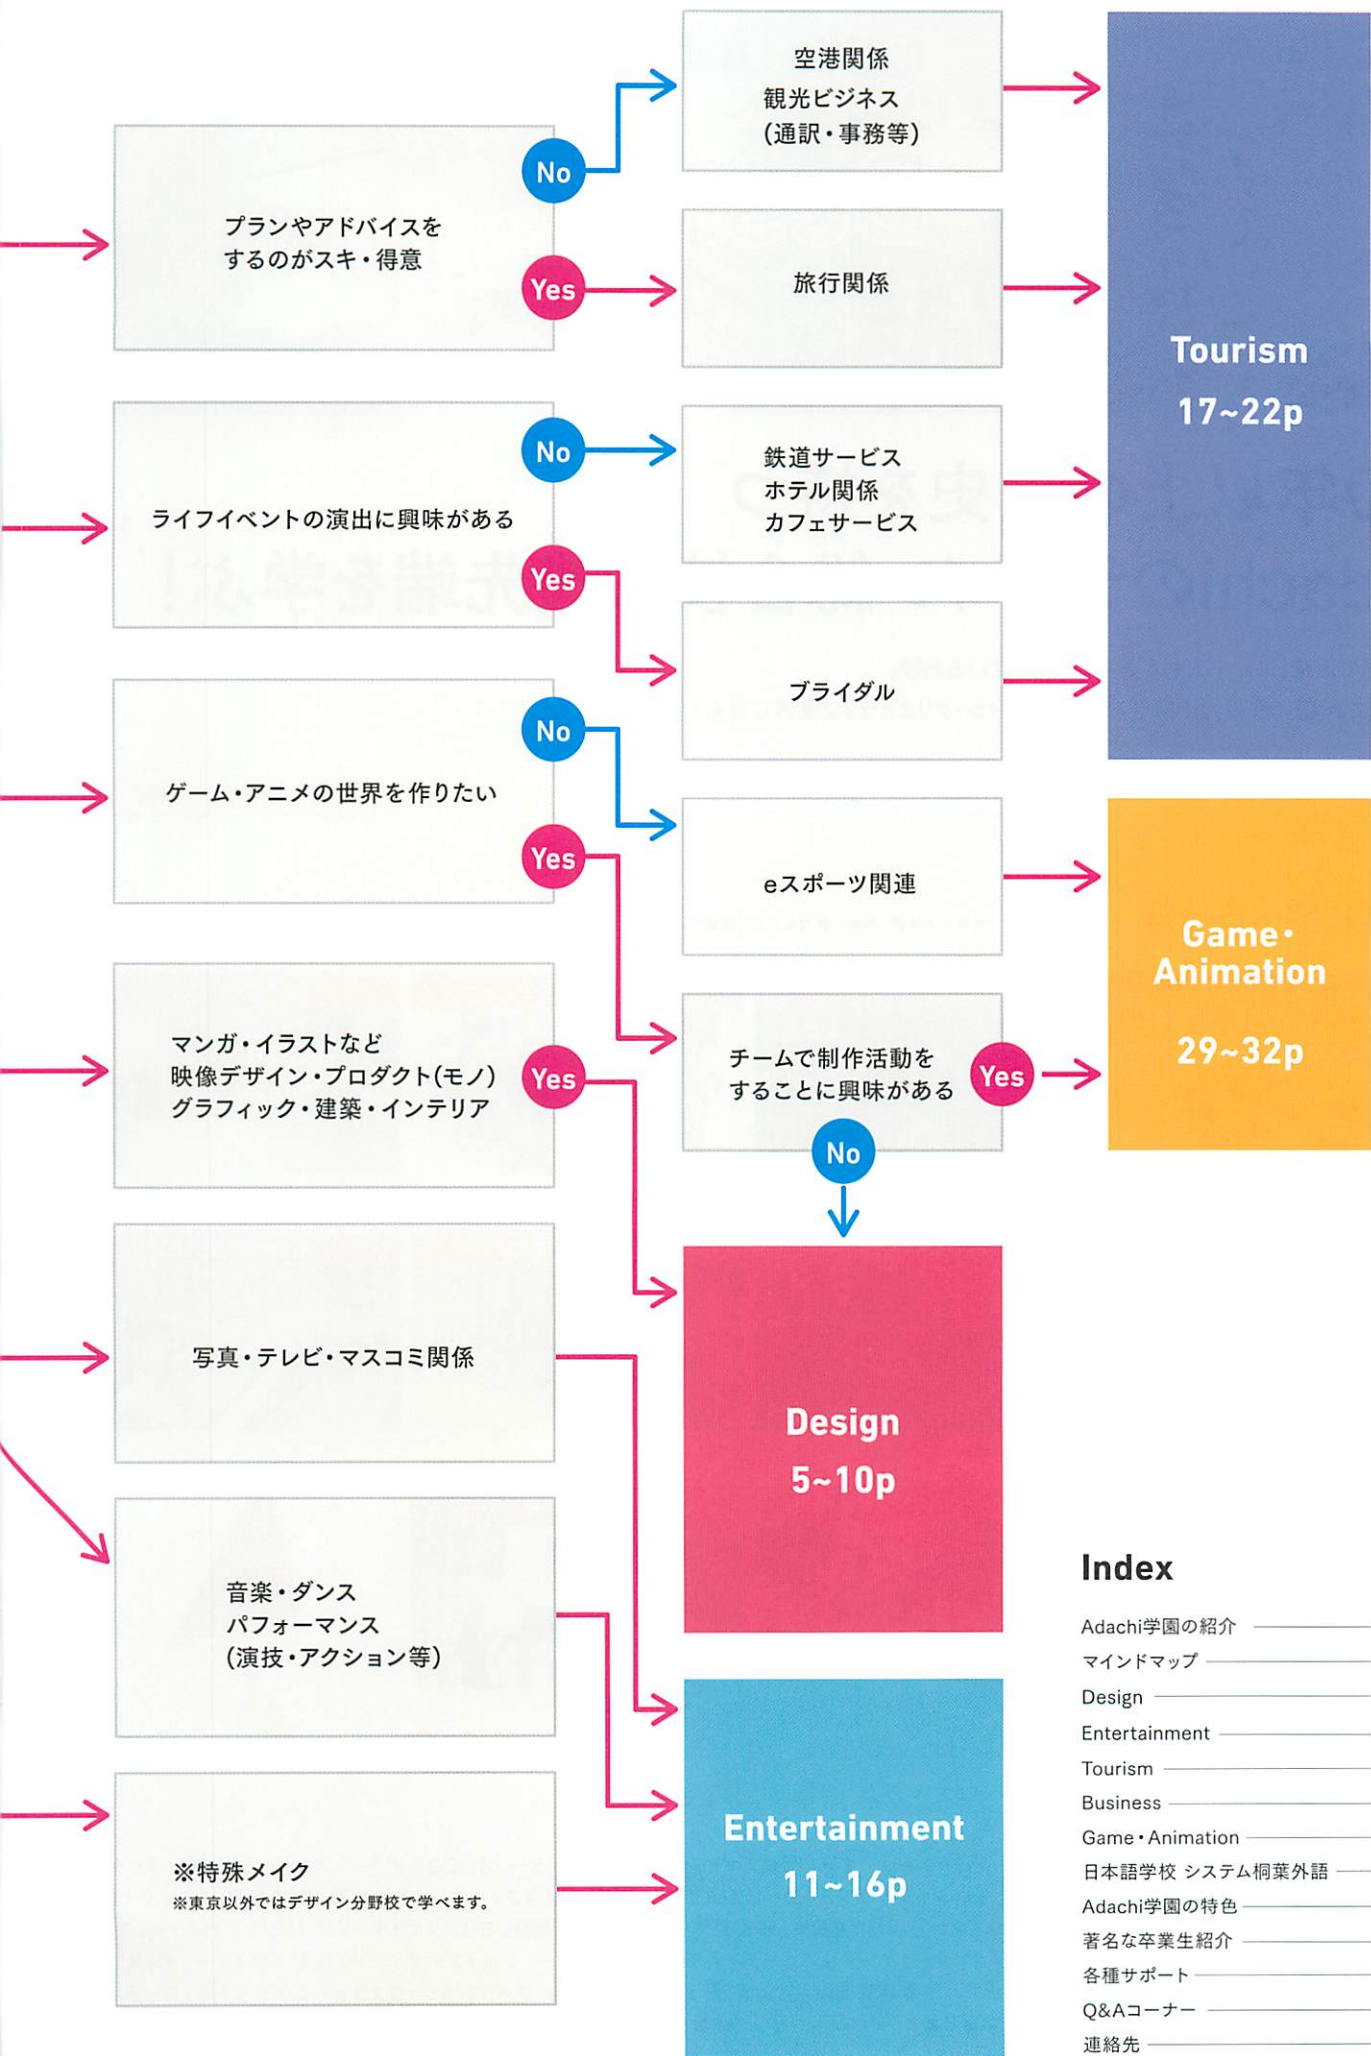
空港関係
観光ビジネス
(通訳・事務等)

No

プランやアドバイスを
するのがスキ・得意

Yes

旅行関係

Tourism
17~22p

No

鉄道サービス
ホテル関係
カフェサービス

ライフイベントの演出に興味がある

Yes

ブライダル

No

ゲーム・アニメの世界を作りたい

Yes

eスポーツ関連

Game・
Animation
29~32p

マンガ・イラストなど
映像デザイン・プロダクト(モノ)
グラフィック・建築・インテリア

Yes

チームで制作活動を
することに興味がある

Yes

No

写真・テレビ・マスコミ関係

Design
5~10p

音楽・ダンス
パフォーマンス
(演技・アクション等)

※特殊メイク
※東京以外ではデザイン分野校で学べます。

Entertainment
11~16p

Index
Adachi学園の紹介
マインドマップ
Design
Entertainment
Tourism
Business
Game・Animation
日本語学校 システム桐葉外語
Adachi学園の特色
著名な卒業生紹介
各種サポート
Q&Aコーナー
連絡先